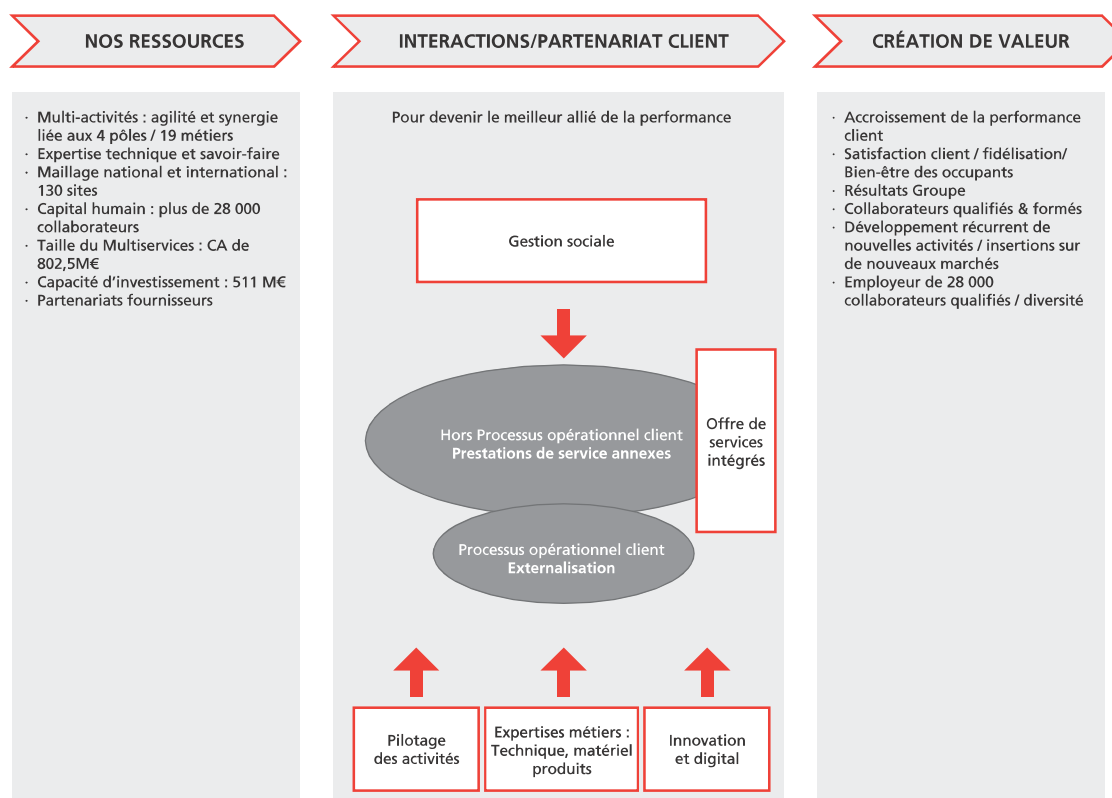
NOS RESSOURCES

INTERACTIONS/PARTENARIAT CLIENT

CRÉATION DE VALEUR

· Multi-activités : agilité et synergie liée aux 4 pôles / 19 métiers
· Expertise technique et savoir-faire
· Maillage national et international : 130 sites
· Capital humain : plus de 28 000 collaborateurs
· Taille du Multiservices : CA de 802,5M€
· Capacité d'investissement : 511 M€
· Partenariats fournisseurs

Pour devenir le meilleur allié de la performance

Gestion sociale

Hors Processus opérationnel client
Prestations de service annexes

Offre de services intégrés

Processus opérationnel client
Externalisation

Pilotage des activités

Expertises métiers : Technique, matériel produits

Innovation et digital

· Accroissement de la performance client
· Satisfaction client / fidélisation/ Bien-être des occupants
· Résultats Groupe
· Collaborateurs qualifiés & formés
· Développement récurrent de nouvelles activités / insertions sur de nouveaux marchés
· Employeur de 28 000 collaborateurs qualifiés / diversité